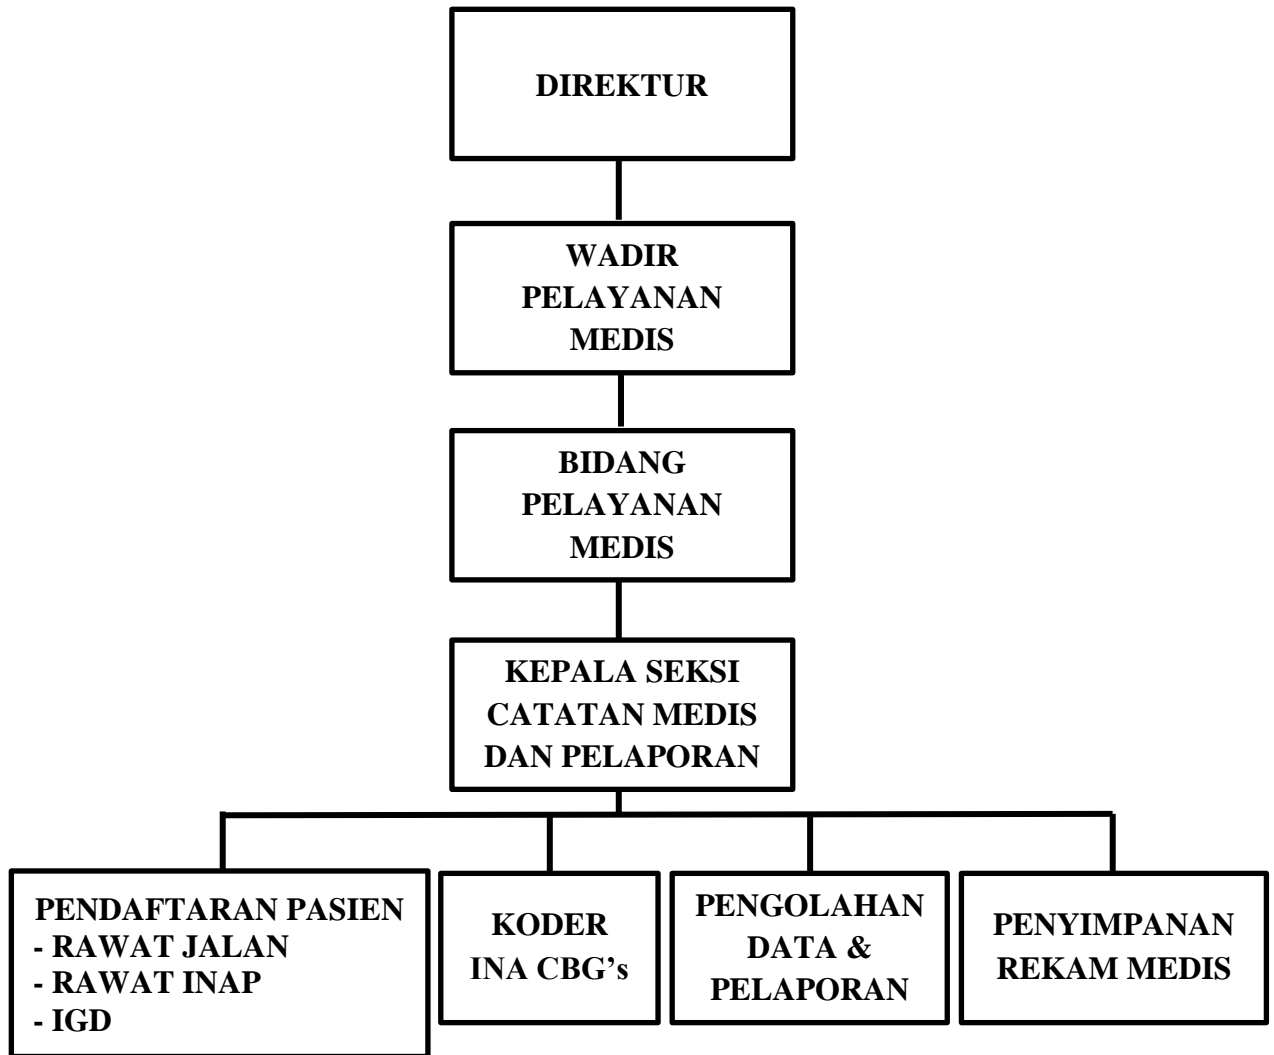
DIREKTUR

WADIR PELAYANAN MEDIS

BIDANG PELAYANAN MEDIS

KEPALA SEKSI CATATAN MEDIS DAN PELAPORAN

PENDAFTARAN PASIEN
- RAWAT JALAN
- RAWAT INAP
- IGD

KODER INA CBG's

PENGOLAHAN DATA & PELAPORAN

PENYIMPANAN REKAM MEDIS